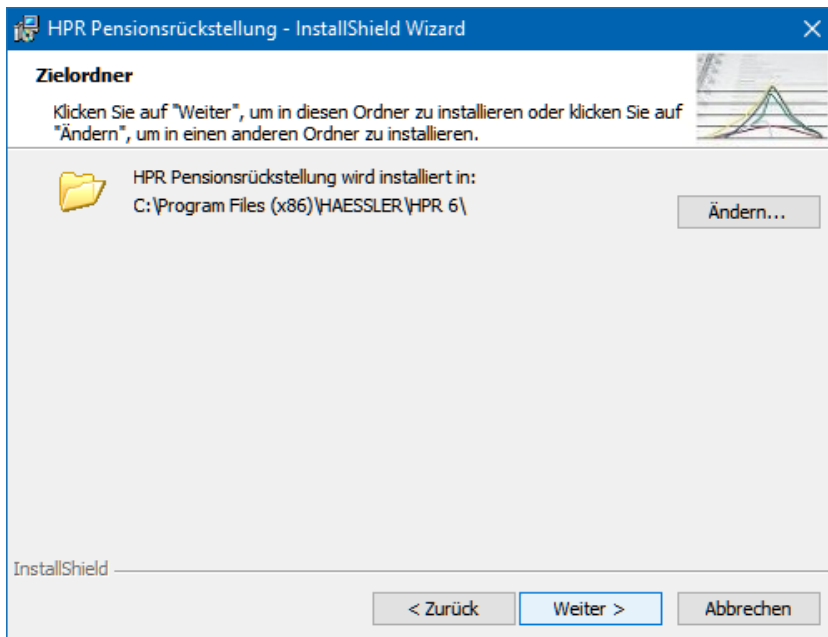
HPR Pensionsrückstellung - InstallShield Wizard

Zielordner

Klicken Sie auf "Weiter", um in diesen Ordner zu installieren oder klicken Sie auf "Ändern", um in einen anderen Ordner zu installieren.

HPR Pensionsrückstellung wird installiert in:
C:\Program Files (x86)\HAESSLER\HPR 6\

Ändern...

InstallShield

< Zurück

Weiter >

Abbrechen